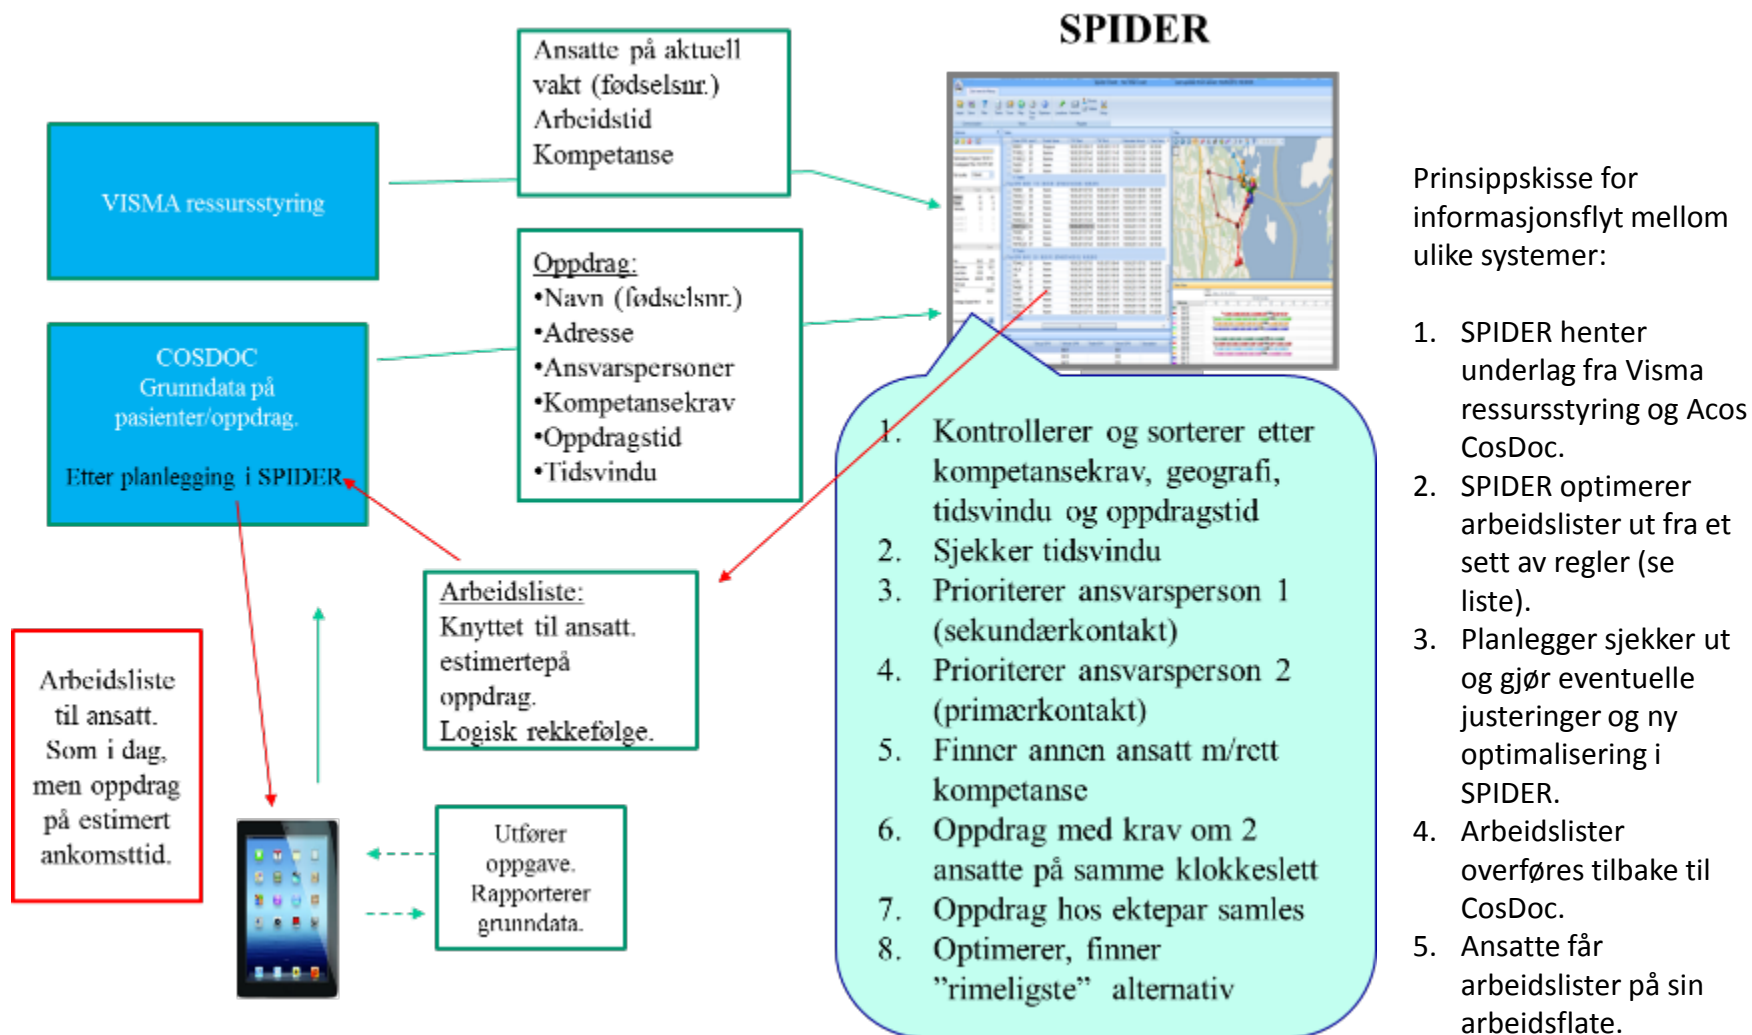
SPIDER

VISMA ressursstyring

Ansatte på aktuell vakt (fødselsnr.)
Arbeidstid
Kompetanse

COSDOC
Grunndata på pasienter/oppdrag.

Etter planlegging i SPIDER

Oppdrag:
•Navn (fødselsnr.)
•Adresse
•Ansvarspersoner
•Kompetansekrav
•Oppdragstid
•Tidsvindu

Arbeidsliste:
Knyttet til ansatt.
estimertepå oppdrag.
Logisk rekkefølge.

Arbeidsliste til ansatt. Som i dag, men oppdrag på estimert ankomsttid.

Utfører oppgave. Rapporterer grunndata.

1. Kontrollerer og sorterer etter kompetansekrav, geografi, tidsvindu og oppdragstid
2. Sjekker tidsvindu
3. Prioriterer ansvarsperson 1 (sekundærkontakt)
4. Prioriterer ansvarsperson 2 (primærkontakt)
5. Finner annen ansatt m/rett kompetanse
6. Oppdrag med krav om 2 ansatte på samme klokkeslett
7. Oppdrag hos ektepar samles
8. Optimerer, finner "rimeligste" alternativ

Prinsippskisse for informasjonsflyt mellom ulike systemer:

1. SPIDER henter underlag fra Visma ressursstyring og Acos CosDoc.
2. SPIDER optimerer arbeidslister ut fra et sett av regler (se liste).
3. Planlegger sjekker ut og gjør eventuelle justeringer og ny optimalisering i SPIDER.
4. Arbeidslister overføres tilbake til CosDoc.
5. Ansatte får arbeidslister på sin arbeidsflate.